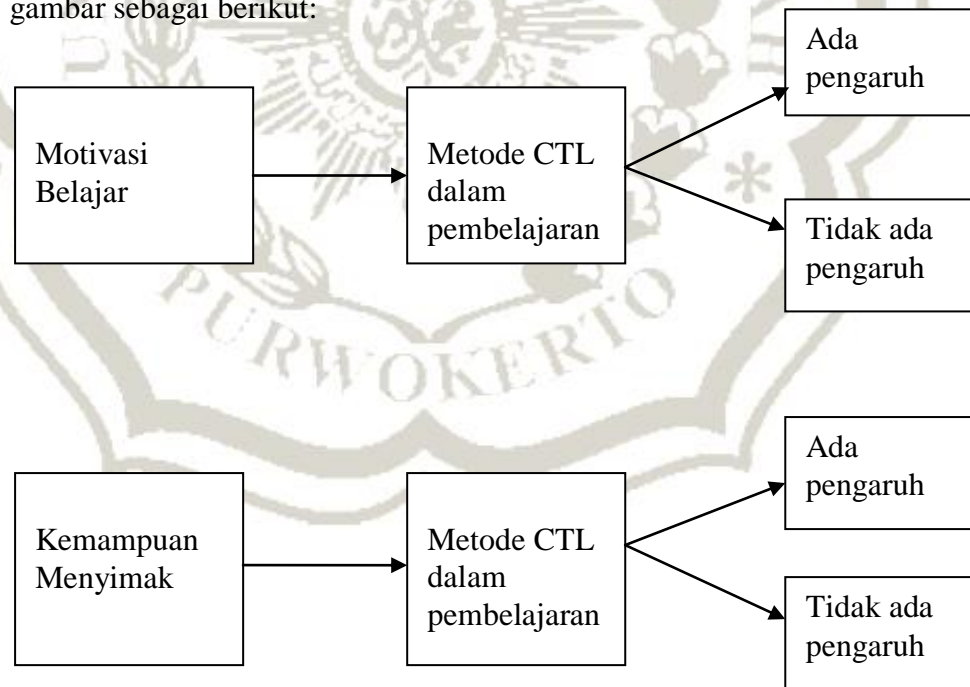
gambar sebagai berikut:

Motivasi Belajar

Metode CTL dalam pembelajaran

Ada pengaruh

Tidak ada pengaruh

PURWOKERTO

Kemampuan Menyimak

Metode CTL dalam pembelajaran

Ada pengaruh

Tidak ada pengaruh